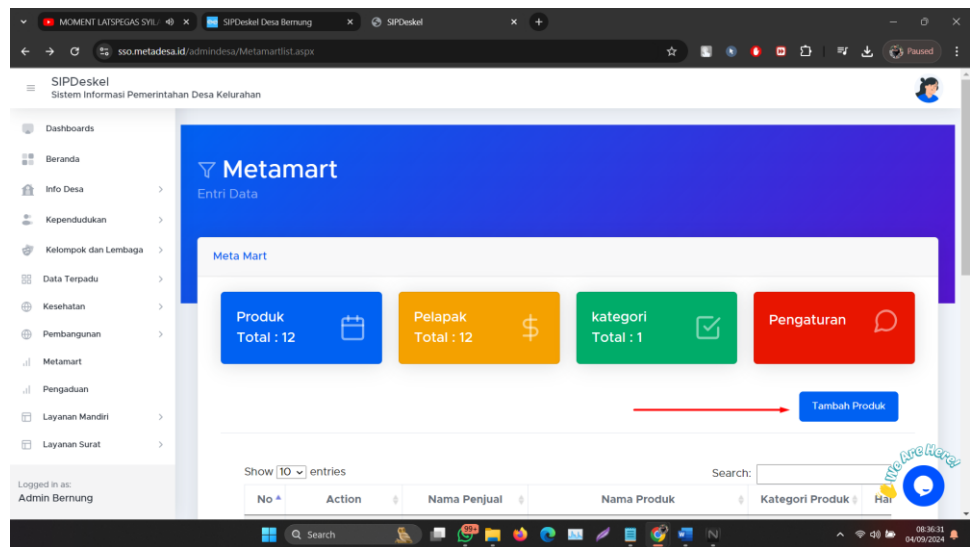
MOMENT LATSPEGAS SYIL ×
SIPDeskel Desa Bernung ×
SIPDeskel ×
sso.metadesa.id/admindesa/Metamartlist.aspx
Paused

SIPDeskel
Sistem Informasi Pemerintahan Desa Kelurahan

Dashboards
Beranda
Info Desa
Kependudukan
Kelompok dan Lembaga
Data Terpadu
Kesehatan
Pembangunan
Metamart
Pengaduan
Layanan Mandiri
Layanan Surat

Logged in as:
Admin Bernung

Metamart
Entri Data

Meta Mart

Produk
Total : 12

Pelapak
Total : 12

kategori
Total : 1

Pengaturan

Tambah Produk

Show 10 entries
Search:

| No | Action | Nama Penjual | Nama Produk | Kategori Produk | Ha |
|---|---|---|---|---|---|

We Are Here!

Search
99+
08:36:31
04/09/2024